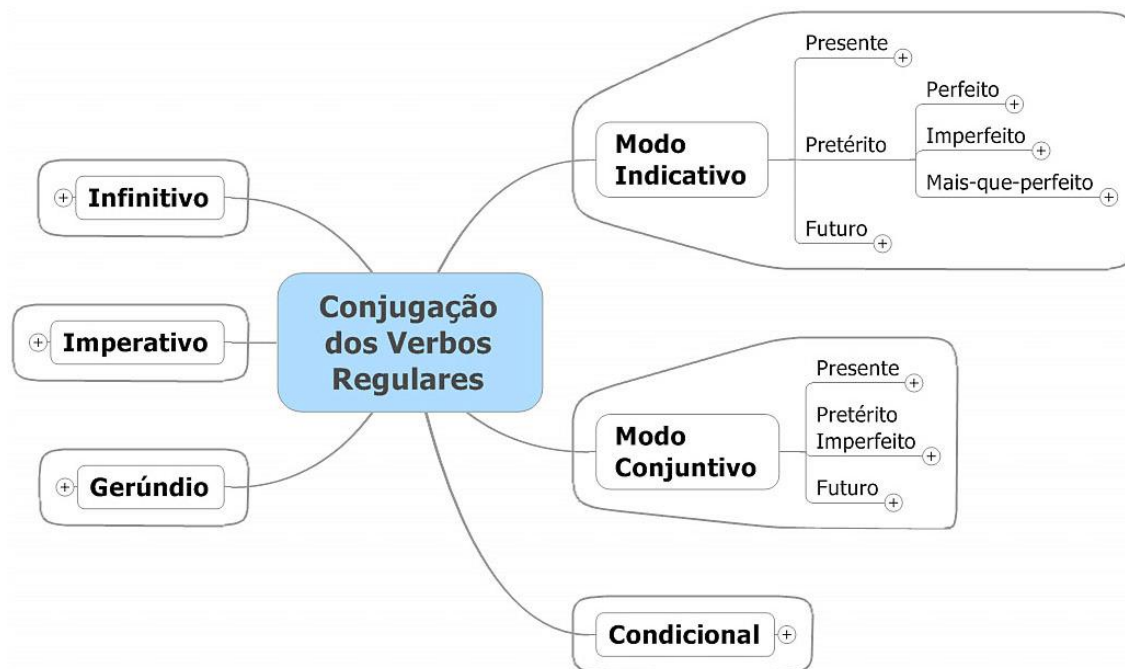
Conjugação dos Verbos Regulares

Infinitivo

Imperativo

Gerúndio

Modo Indicativo
Presente
Pretérito
Perfeito
Imperfeito
Mais-que-perfeito
Futuro

Modo Conjuntivo
Presente
Pretérito Imperfeito
Futuro

Condicional